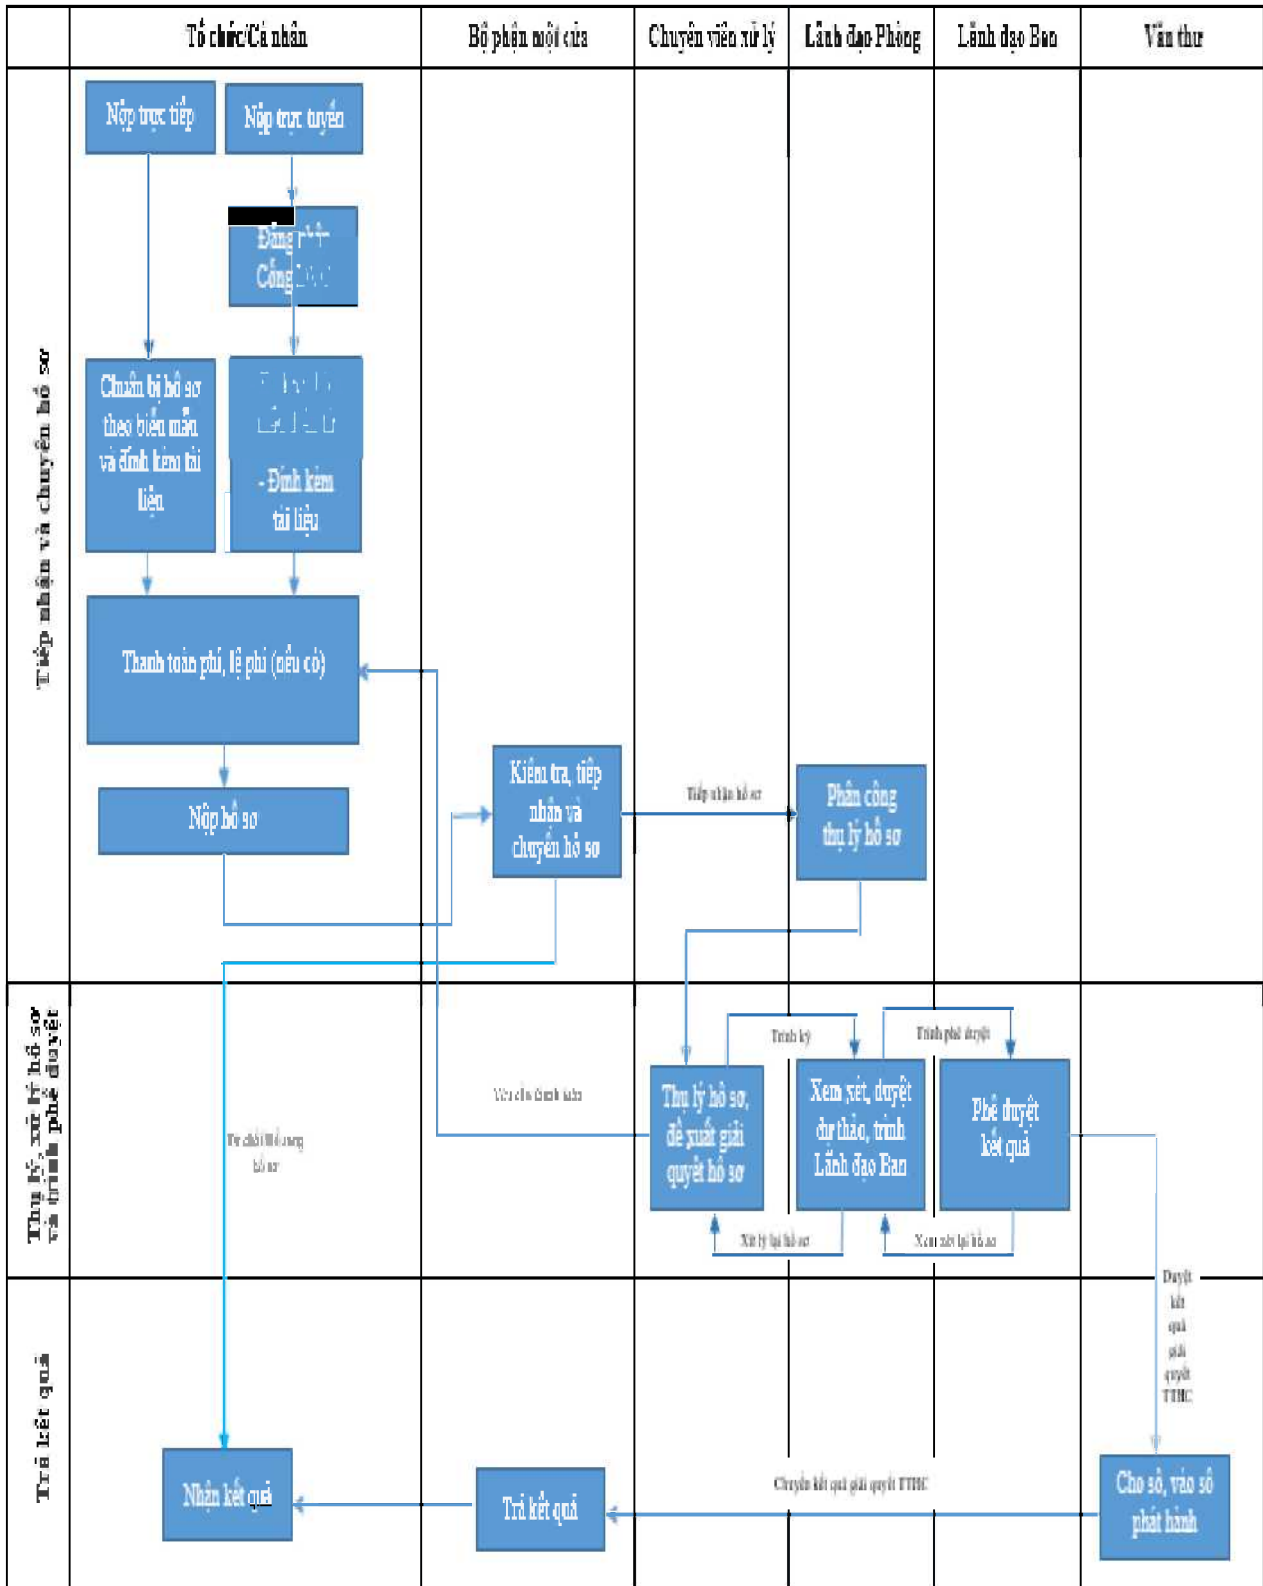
| | Tổ chức/Cá nhân | Bộ phận một cửa | Chuyên viên xử lý | Lãnh đạo Phòng | Lãnh đạo Ban | Văn thư |
|---|---|---|---|---|---|---|

Tiếp nhận và chuyển hồ sơ

Nộp trực tiếp

Nộp trực tuyến

Đăng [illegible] Cổng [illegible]

Chuẩn bị hồ sơ theo biểu mẫu và đính kèm tài liệu

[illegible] - Đính kèm tài liệu

Thanh toán phí, lệ phí (nếu có)

Nộp hồ sơ

Kiểm tra, tiếp nhận và chuyển hồ sơ

Tiếp nhận hồ sơ

Phân công thụ lý hồ sơ

Thụ lý, xử lý hồ sơ và trình phê duyệt

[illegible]

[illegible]

Trình ký

Trình phê duyệt

Thụ lý hồ sơ, đề xuất giải quyết hồ sơ

Xem xét, duyệt dự thảo, trình Lãnh đạo Ban

Phê duyệt kết quả

Xử lý lại hồ sơ

Xem xét lại hồ sơ

Duyệt kết quả giải quyết TTHC

Trả kết quả

Nhận kết quả

Trả kết quả

Chuyển kết quả giải quyết TTHC

Cho số, vào sổ phát hành